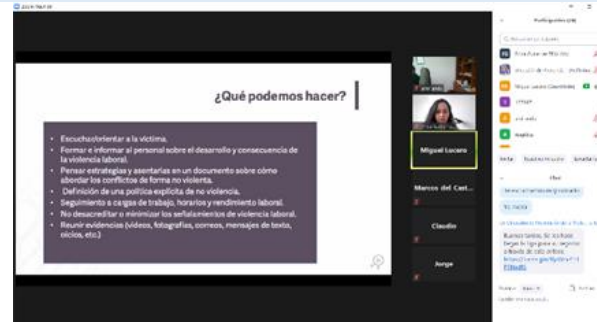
¿Qué podemos hacer?

- Escuchar/orientar a la víctima.
- Formar e informar al personal sobre el desarrollo y consecuencia de la violencia laboral.
- Pensar estrategias y asentarlas en un documento sobre cómo abordar los conflictos de forma no violenta.
- Definición de una política explícita de no violencia.
- Seguimiento a cargas de trabajo, horarios y rendimiento laboral.
- No desacreditar o minimizar los señalamientos de violencia laboral.
- Reunir evidencias (videos, fotografías, correos, mensajes de texto, oficios, etc.)

Miguel Lozano

Marcos del Cast...

Claudio

Jorge

Participantes

Chat

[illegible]